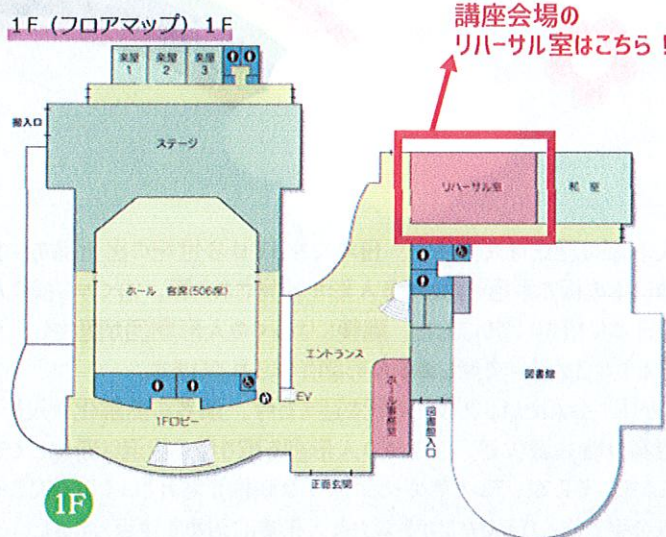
1F（フロアマップ）1F

講座会場の
リハーサル室はこちら！

楽屋 1
楽屋 2
楽屋 3

搬入口

ステージ

リハーサル室

和室

ホール 客席(506席)

エントランス

ホール事務所

図書館

図書館入口

EV

1Fロビー

正面玄関

1F